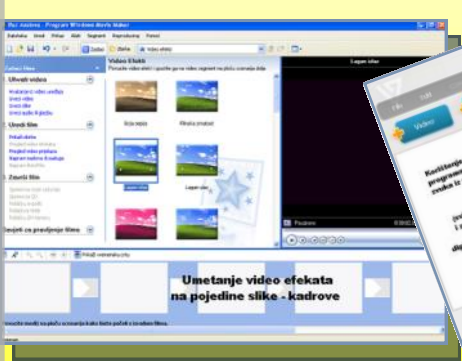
Bez naslova - Program Windows Movie Maker

Datoteka Uredi Prikaz Alati Segment Reprodukcija Pomoć

Zadaci filma

Video efekti

Umetni video

Uvezi film

Završi film

Savjeti za pravljenje filma

Crno-bijelo

Filmska zrnatost

Lupam izlaz

Pauzirano

Prikaži vremensku crtu

Umetanje video efekata na pojedine slike - kadrove

Video

Korištenje programa

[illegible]